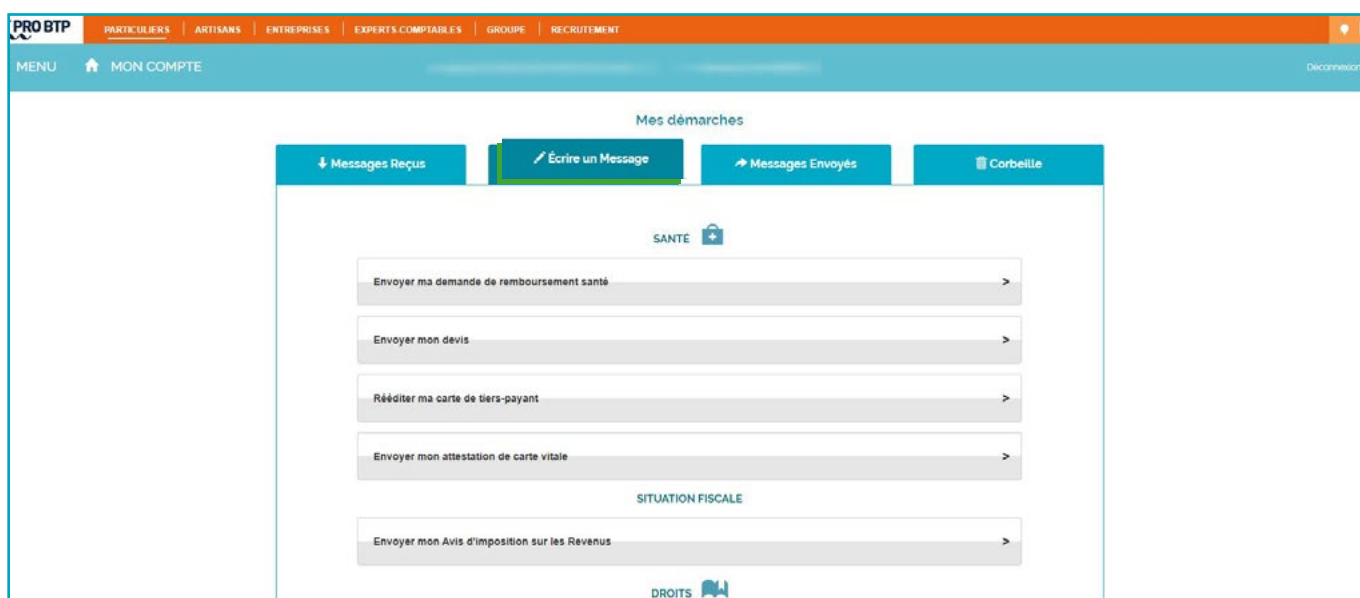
PRO BTP
PARTICULIERS | ARTISANS | ENTREPRISES | EXPERTS COMPTABLES | GROUPE | RECRUTEMENT

MENU MON COMPTE Déconnexion

Mes démarches

Messages Reçus | Écrire un Message | Messages Envoyés | Corbeille

SANTÉ

Envoyer ma demande de remboursement santé >

Envoyer mon devis >

Rééditer ma carte de tiers-payant >

Envoyer mon attestation de carte vitale >

SITUATION FISCALE

Envoyer mon Avis d'imposition sur les Revenus >

DROITS